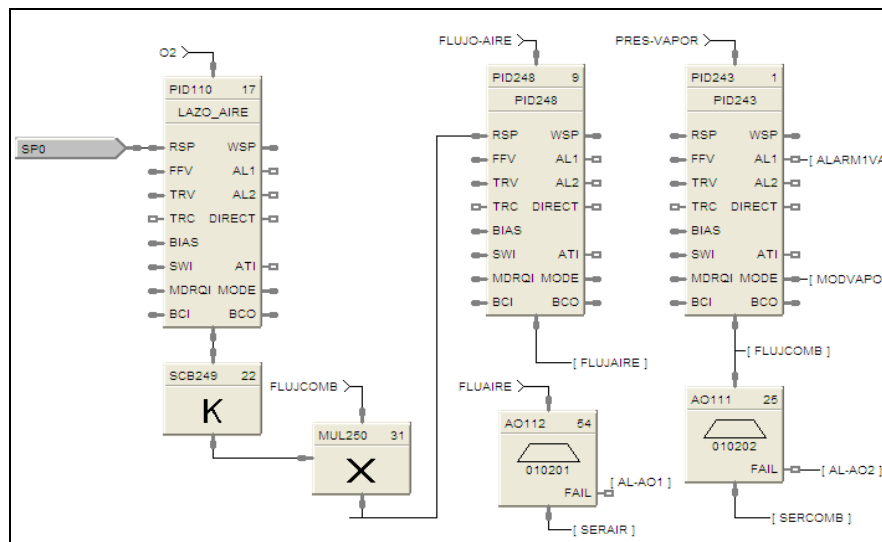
O2

PID110 17
LAZO_AIRE

SP0

RSP WSP
FFV AL1
TRV AL2
TRC DIRECT
BIAS
SWI ATI
MDRQI MODE
BCI BCO

SCB249 22
K

FLUJCOMB

MUL250 31
X

FLUJO-AIRE

PID248 9
PID248

RSP WSP
FFV AL1
TRV AL2
TRC DIRECT
BIAS
SWI ATI
MDRQI MODE
BCI BCO

[ FLUJAIRE ]

FLUAIRE

AO112 54
010201
FAIL
[ AL-AO1 ]
[ SERAIR ]

PRES-VAPOR

PID243 1
PID243

RSP WSP
FFV AL1
TRV AL2
TRC DIRECT
BIAS
SWI ATI
MDRQI MODE
BCI BCO

[ ALARM1VA
[ MODVAPO

[ FLUJCOMB ]

AO111 25
010202
FAIL
[ AL-AO2 ]
[ SERCOMB ]